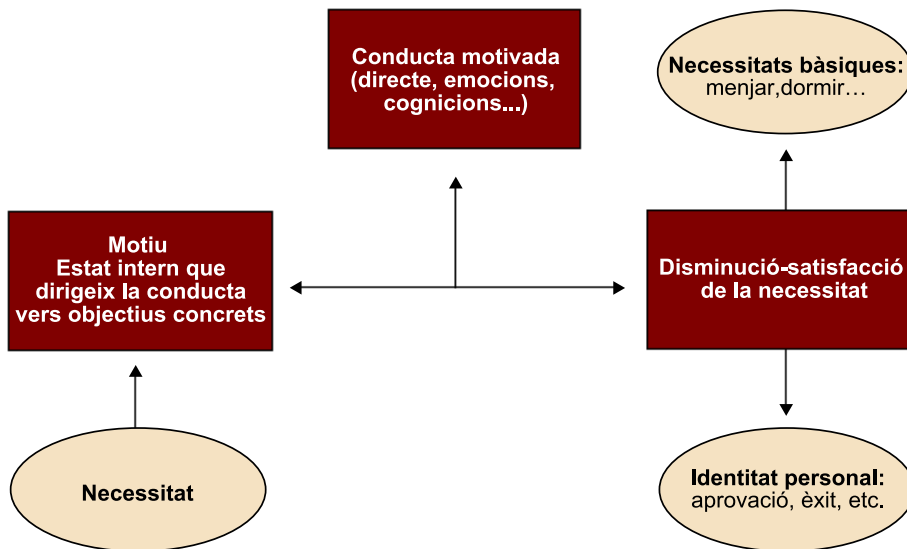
Conducta motivada (directe, emocions, cognicions...)

Necessitats bàsiques: menjar,dormir…

Motiu
Estat intern que dirigeix la conducta vers objectius concrets

Disminució-satisfacció de la necessitat

Necessitat

Identitat personal: aprovació, èxit, etc.